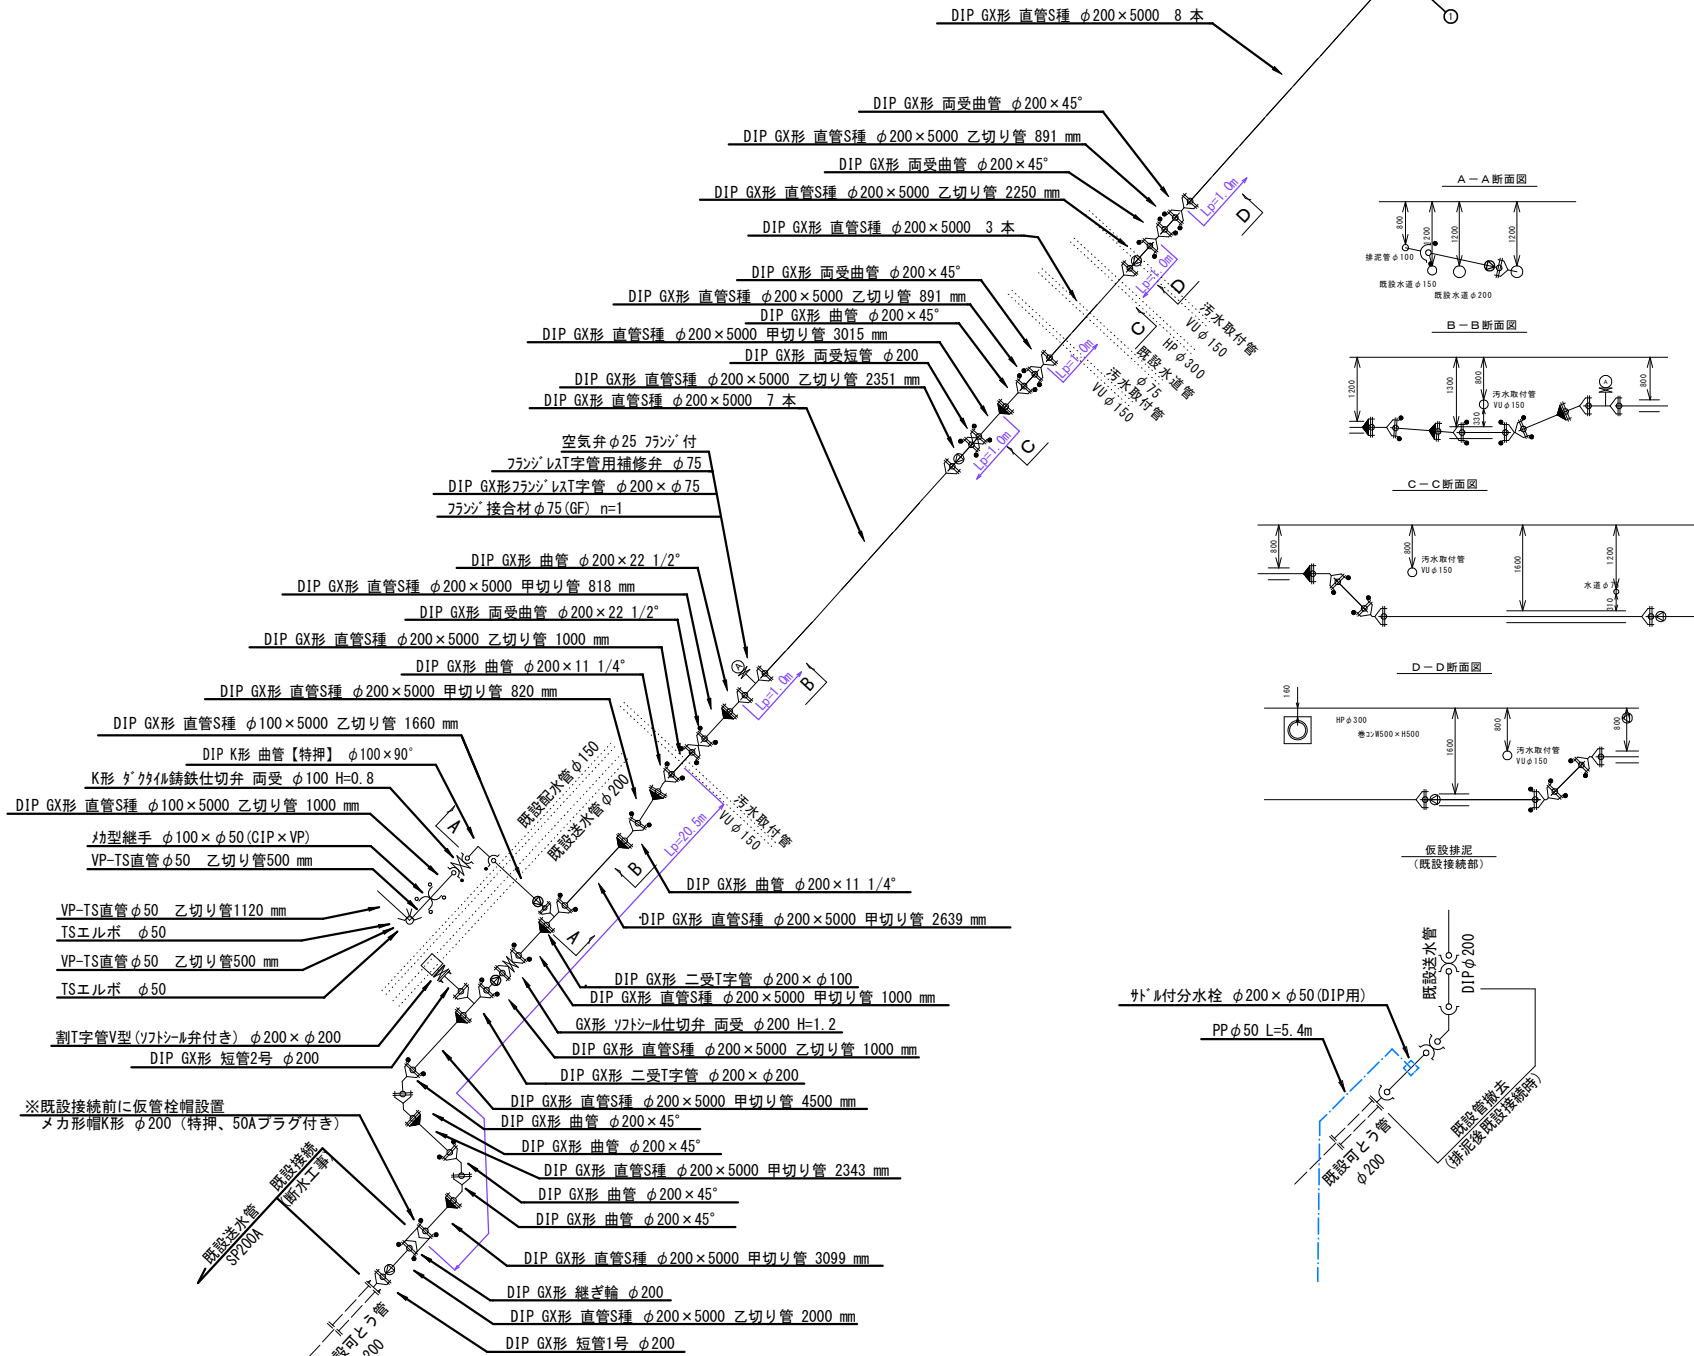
DIP GX形 直管S種 $\phi$200×5000 8 本

DIP GX形 両受曲管 $\phi$200×45°
DIP GX形 直管S種 $\phi$200×5000 乙切り管 891 mm
DIP GX形 両受曲管 $\phi$200×45°
DIP GX形 直管S種 $\phi$200×5000 乙切り管 2250 mm
DIP GX形 直管S種 $\phi$200×5000 3 本
DIP GX形 両受曲管 $\phi$200×45°
DIP GX形 直管S種 $\phi$200×5000 乙切り管 891 mm
DIP GX形 曲管 $\phi$200×45°
DIP GX形 直管S種 $\phi$200×5000 甲切り管 3015 mm
DIP GX形 両受短管 $\phi$200
DIP GX形 直管S種 $\phi$200×5000 乙切り管 2351 mm
DIP GX形 直管S種 $\phi$200×5000 7 本

空気弁$\phi$25 フランジ付
フランジレスT字管用補修弁 $\phi$75
DIP GX形フランジレスT字管 $\phi$200×$\phi$75
フランジ接合材$\phi$75(GF) n=1

DIP GX形 曲管 $\phi$200×22 1/2°
DIP GX形 直管S種 $\phi$200×5000 甲切り管 818 mm
DIP GX形 両受曲管 $\phi$200×22 1/2°
DIP GX形 直管S種 $\phi$200×5000 乙切り管 1000 mm
DIP GX形 曲管 $\phi$200×11 1/4°
DIP GX形 直管S種 $\phi$200×5000 甲切り管 820 mm
DIP GX形 直管S種 $\phi$100×5000 乙切り管 1660 mm
DIP K形 曲管【特押】 $\phi$100×90°
K形 ダクタイル鋳鉄仕切弁 両受 $\phi$100 H=0.8
DIP GX形 直管S種 $\phi$100×5000 乙切り管 1000 mm
メカ形継手 $\phi$100×$\phi$50(CIP×VP)
VP-TS直管$\phi$50 乙切り管500 mm
VP-TS直管$\phi$50 乙切り管1120 mm
TSエルボ $\phi$50
VP-TS直管$\phi$50 乙切り管500 mm
TSエルボ $\phi$50
割T字管V型(ソフトシール弁付き) $\phi$200×$\phi$200
DIP GX形 短管2号 $\phi$200
※既設接続前に仮管栓帽設置
メカ形帽K形 $\phi$200 (特押、50Aプラグ付き)

Lp=1.0m D
Lp=1.0m D
汚水取付管 VU$\phi$150
C
HP$\phi$300
既設水道管
$\phi$75
Lp=1.0m
汚水取付管 VU$\phi$150
Lp=1.0m C
Lp=1.0m B
既設配水管$\phi$150
既設送水管$\phi$200
汚水取付管 VU$\phi$150
Lp=20.5m
A
B
A

DIP GX形 曲管 $\phi$200×11 1/4°
DIP GX形 直管S種 $\phi$200×5000 甲切り管 2639 mm
DIP GX形 二受T字管 $\phi$200×$\phi$100
DIP GX形 直管S種 $\phi$200×5000 甲切り管 1000 mm
GX形 ソフトシール仕切弁 両受 $\phi$200 H=1.2
DIP GX形 直管S種 $\phi$200×5000 乙切り管 1000 mm
DIP GX形 二受T字管 $\phi$200×$\phi$200
DIP GX形 直管S種 $\phi$200×5000 甲切り管 4500 mm
DIP GX形 曲管 $\phi$200×45°
DIP GX形 曲管 $\phi$200×45°
DIP GX形 直管S種 $\phi$200×5000 甲切り管 2343 mm
DIP GX形 曲管 $\phi$200×45°
DIP GX形 曲管 $\phi$200×45°
DIP GX形 直管S種 $\phi$200×5000 甲切り管 3099 mm
DIP GX形 継ぎ輪 $\phi$200
DIP GX形 直管S種 $\phi$200×5000 乙切り管 2000 mm
DIP GX形 短管1号 $\phi$200

既設送水管 SP200A
既設接続 断水工事
設可とう管 200

A－A断面図
800 1200 1200
排泥管$\phi$100
既設水道$\phi$150
既設水道$\phi$200

B－B断面図
1200 1300 800 330 800
汚水取付管 VU$\phi$150

C－C断面図
800 800 1600 1200 310
汚水取付管 VU$\phi$150
水道$\phi$

D－D断面図
160
HP$\phi$300
巻コンW500×H500
1600 800 800
汚水取付管 VU$\phi$150

仮設排泥
(既設接続部)

サドル付分水栓 $\phi$200×$\phi$50(DIP用)
PP$\phi$50 L=5.4m
既設送水管 DIP$\phi$200
既設管撤去 (排泥後既設接続時)
既設可とう管 $\phi$200